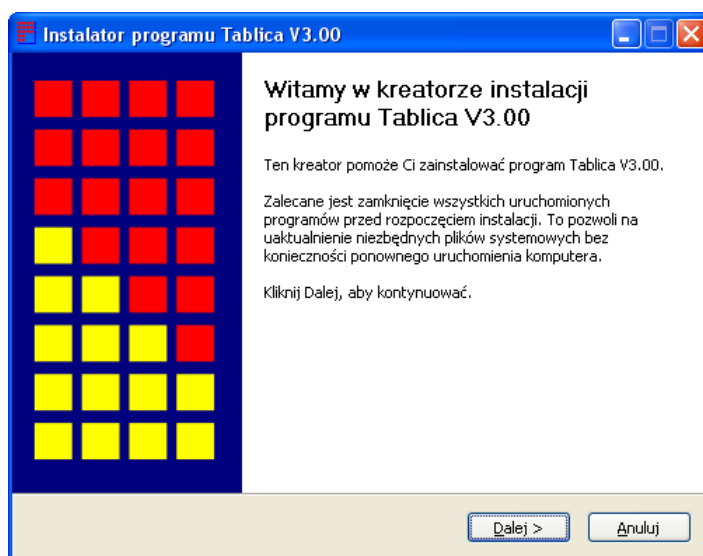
Instalator programu Tablica V3.00

Witamy w kreatorze instalacji programu Tablica V3.00

Ten kreator pomoże Ci zainstalować program Tablica V3.00.

Zalecane jest zamknięcie wszystkich uruchomionych programów przed rozpoczęciem instalacji. To pozwoli na uaktualnienie niezbędnych plików systemowych bez konieczności ponownego uruchomienia komputera.

Kliknij Dalej, aby kontynuować.

Dalej >
Anuluj